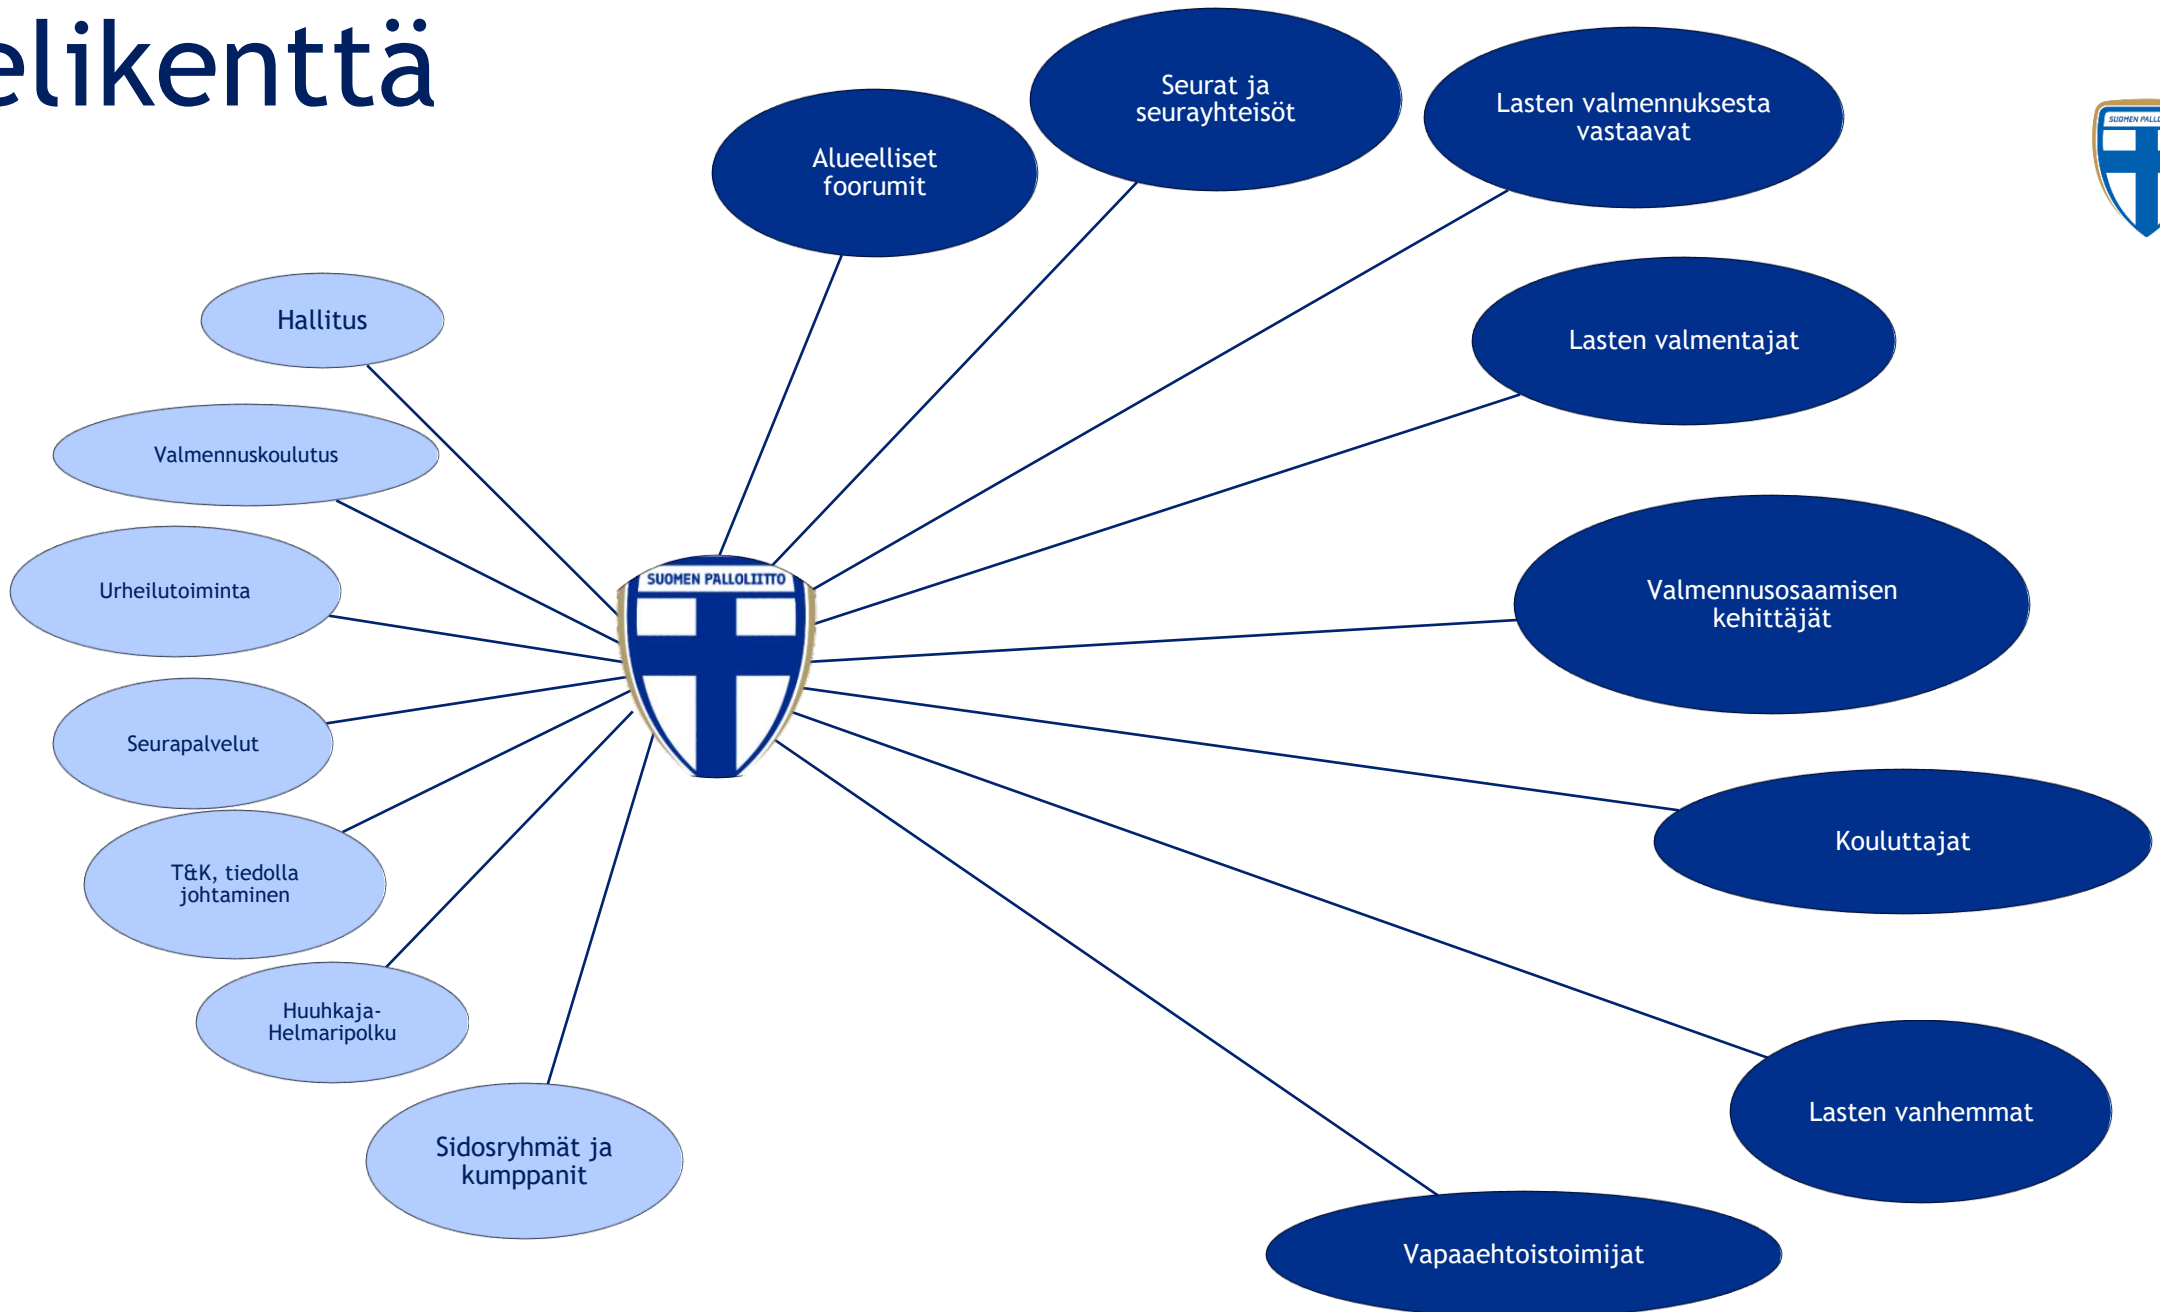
elikenttä

SUOMEN PALLOLIITTO

Alueelliset foorumit

Seurat ja seurayhteisöt

Lasten valmennuksesta vastaavat

Lasten valmentajat

Valmennusosaamisen kehittäjät

Kouluttajat

Lasten vanhemmat

Vapaaehtoistoimijat

Hallitus

Valmennuskoulutus

Urheilutoiminta

Seurapalvelut

T&K, tiedolla johtaminen

Huuhkaja-Helmaripolku

Sidosryhmät ja kumppanit

SUOMEN PALL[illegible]